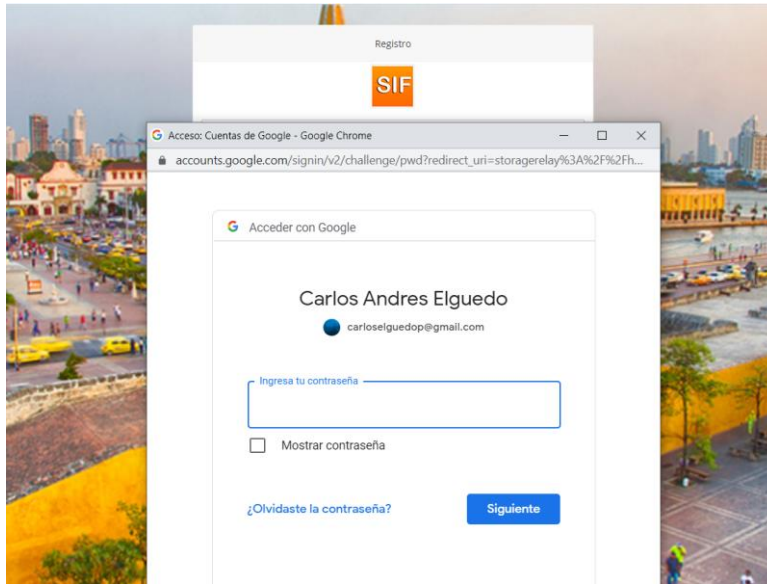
Registro

SIF

Acceso: Cuentas de Google - Google Chrome

accounts.google.com/signin/v2/challenge/pwd?redirect_uri=storagerelay%3A%2F%2Fh...

G Acceder con Google

Carlos Andres Elguedo

carloselguedop@gmail.com

Ingresa tu contraseña

Mostrar contraseña

¿Olvidaste la contraseña?

Siguiente